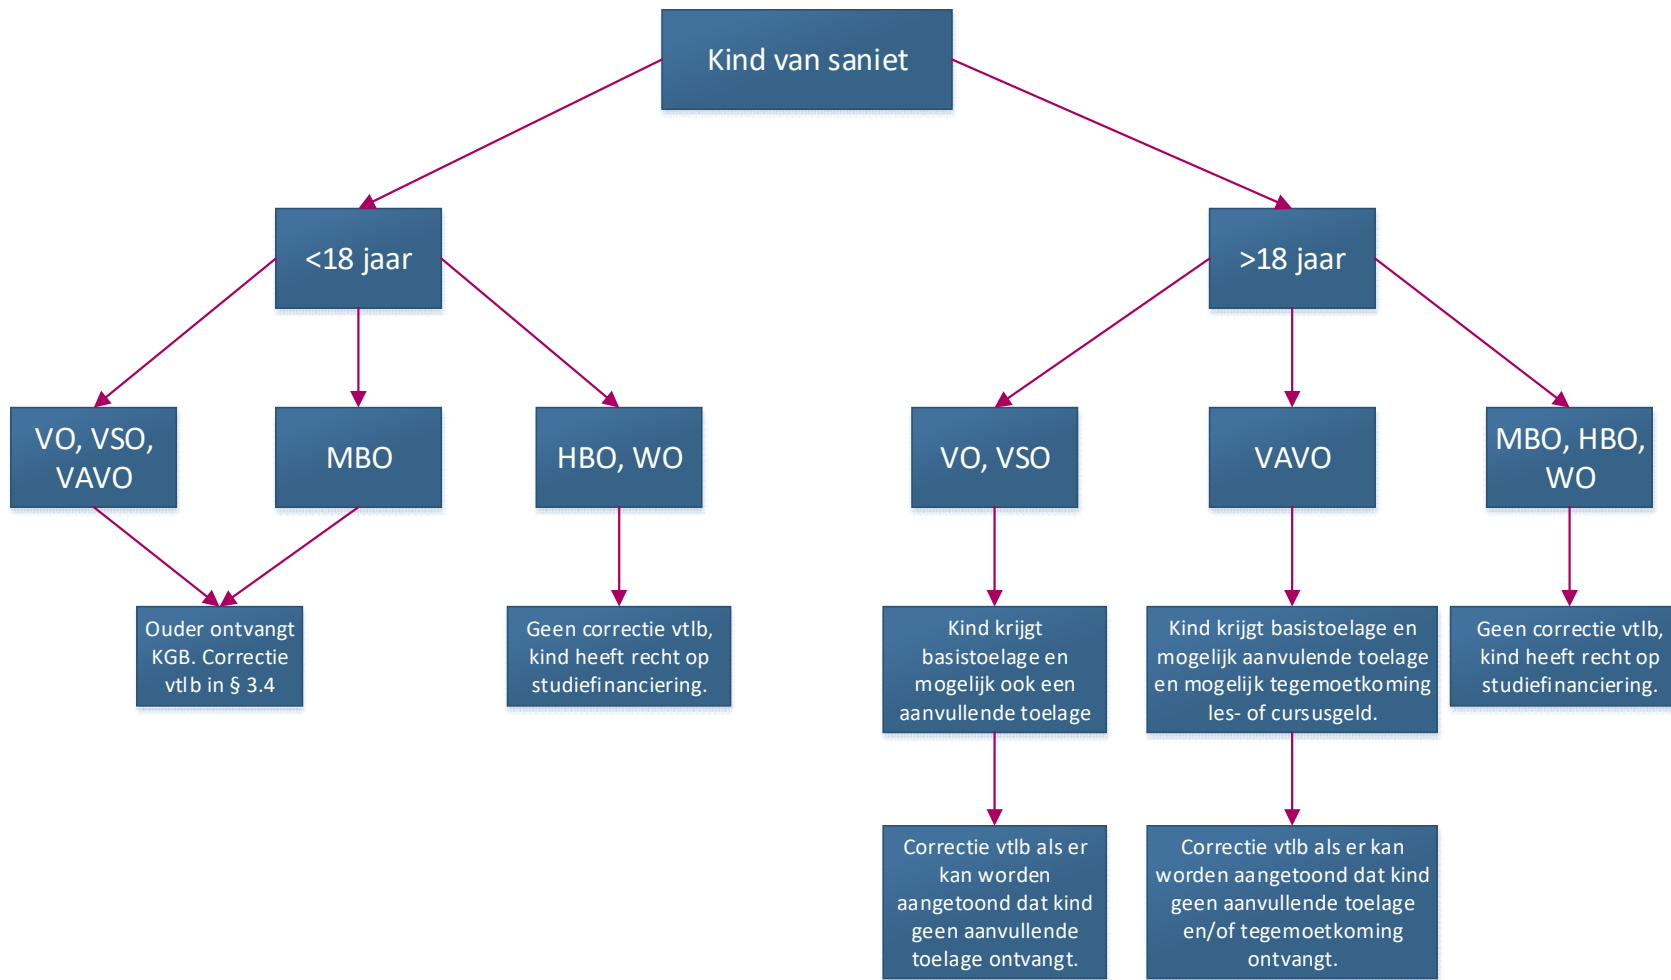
Kind van saniet

<18 jaar

>18 jaar

VO, VSO, VAVO

MBO

HBO, WO

VO, VSO

VAVO

MBO, HBO, WO

Ouder ontvangt KGB. Correctie vtlb in § 3.4

Geen correctie vtlb, kind heeft recht op studiefinanciering.

Kind krijgt basistoelage en mogelijk ook een aanvullende toelage

Kind krijgt basistoelage en mogelijk aanvulende toelage en mogelijk tegemoetkoming les- of cursusgeld.

Geen correctie vtlb, kind heeft recht op studiefinanciering.

Correctie vtlb als er kan worden aangetoond dat kind geen aanvullende toelage ontvangt.

Correctie vtlb als er kan worden aangetoond dat kind geen aanvullende toelage en/of tegemoetkoming ontvangt.